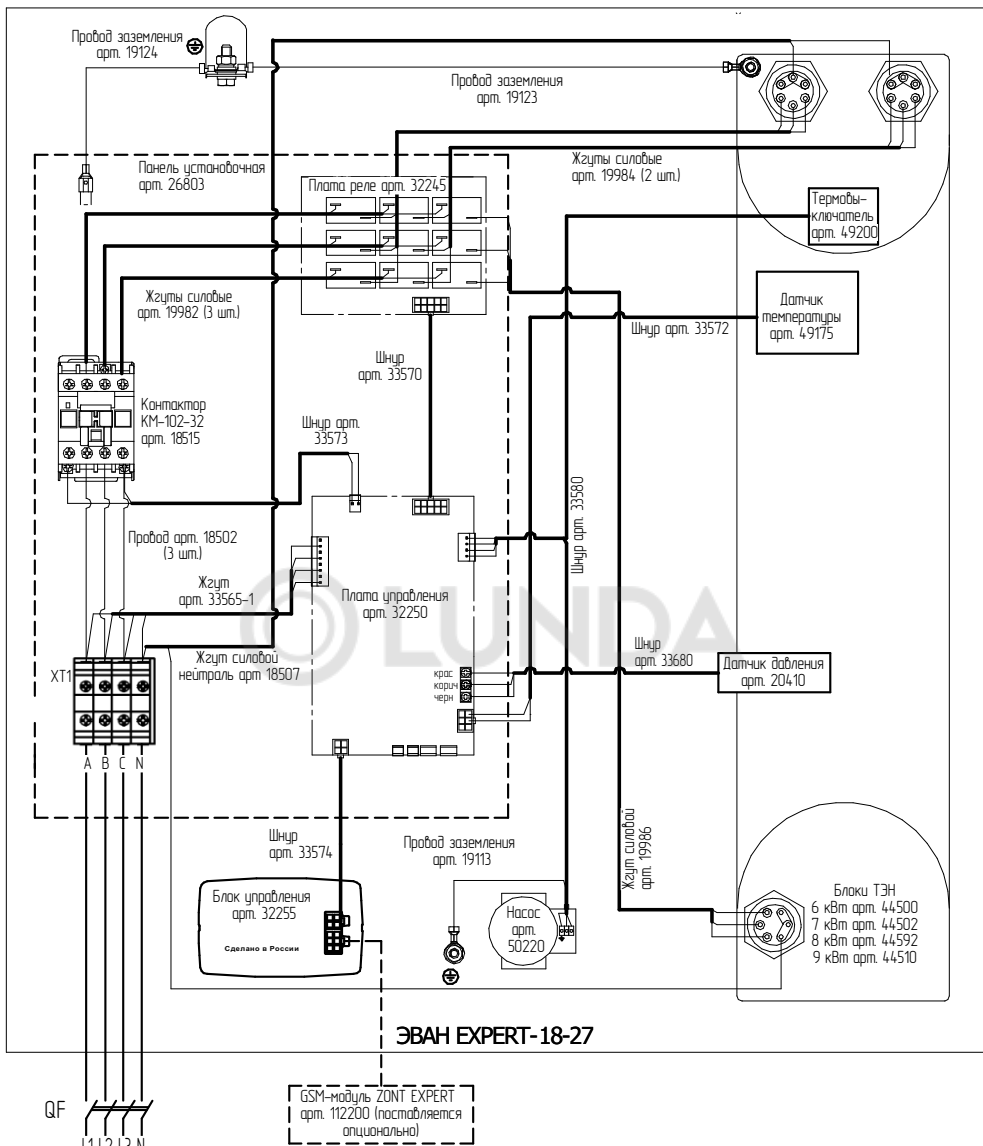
Провод заземления арт. 19124

Провод заземления арт. 19123

Панель установочная арт. 26803

Плата реле арт. 32245

Жгуты силовые арт. 19984 (2 шт.)

Термовыключатель арт. 49200

Жгуты силовые арт. 19982 (3 шт.)

Датчик температуры арт. 49175

Шнур арт. 33572

Шнур арт. 33570

Контактор КМ-102-32 арт. 18515

Шнур арт. 33573

Шнур арт. 33580

Провод арт. 18502 (3 шт.)

Жгут арт. 33565-1

Плата управления арт. 32250

XT1

Жгут силовой нейтраль арт 18507

крас
корич
черн

Шнур арт. 33680

Датчик давления арт. 20410

A B C N

Шнур арт. 33574

Провод заземления арт. 19113

Жгут силовой арт. 19986

Блок управления арт. 32255

Сделано в России

Насос арт. 50220

Блоки ТЭН
6 кВт арт. 44500
7 кВт арт. 44502
8 кВт арт. 44592
9 кВт арт. 44510

ЭВАН EXPERT-18-27

QF

L1 L2 L3 N

GSM-модуль ZONT EXPERT арт. 112200 (поставляется опционально)

LUNDA